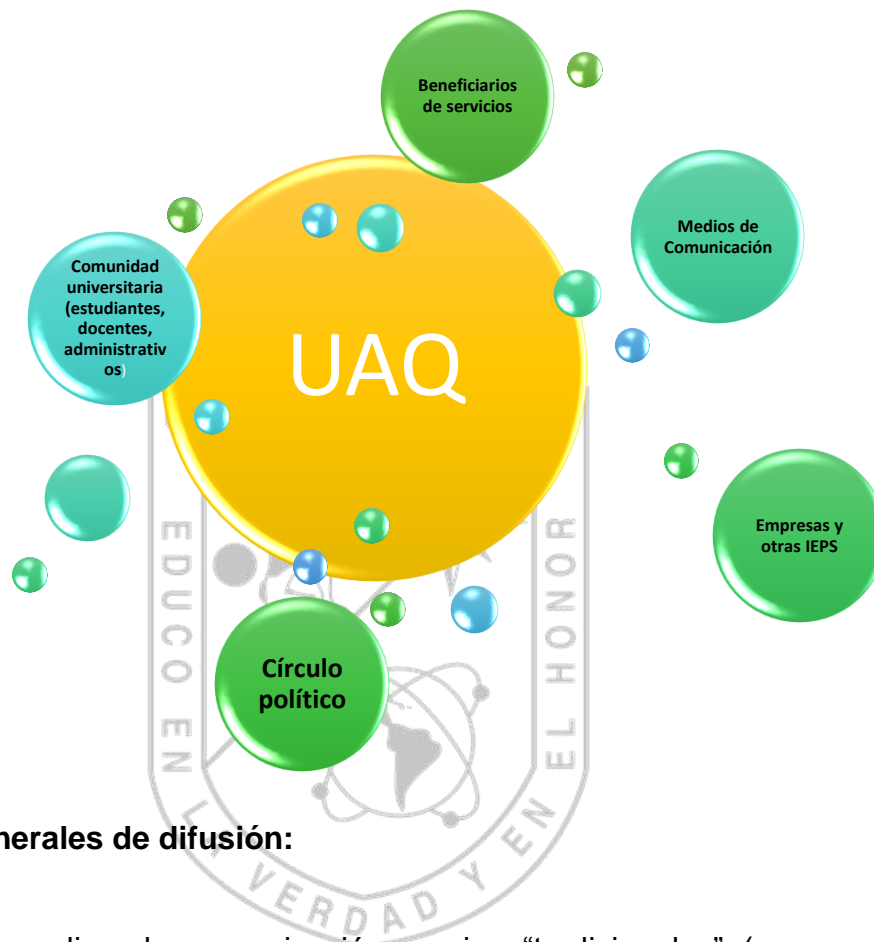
Beneficiarios de servicios

Medios de Comunicación

Comunidad universitaria (estudiantes, docentes, administrativos)

UAQ

Empresas y otras IEPS

Círculo político

EDUCO EN LA VERDAD Y EN EL HONOR

nerales de difusión:

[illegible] “tradicionales” ([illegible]